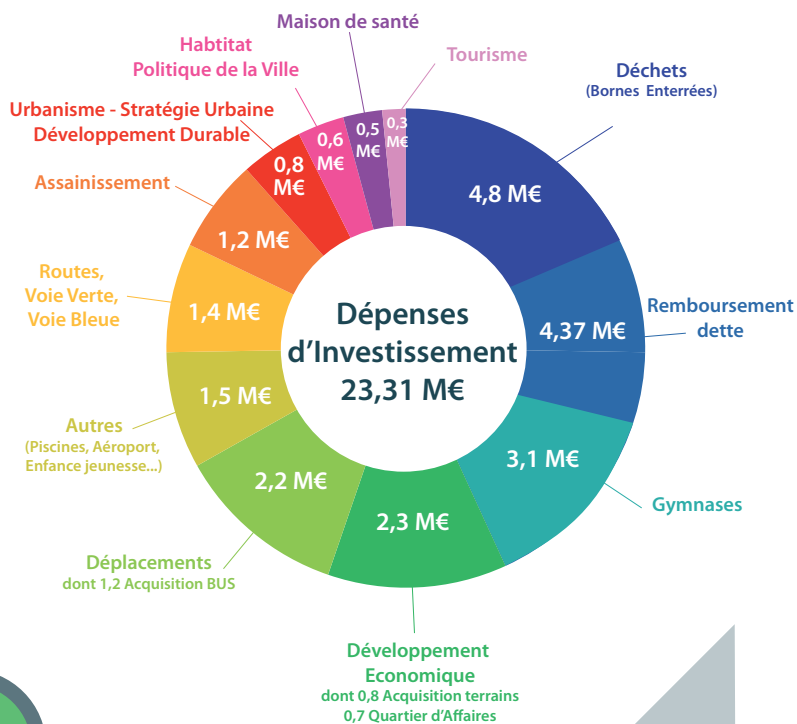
Maison de santé

Habtitat
Politique de la Ville

Tourisme

Déchets
(Bornes Enterrées)

Urbanisme - Stratégie Urbaine
Développement Durable

0,5 M€

0,3 M€

0,6 M€

0,8 M€

Assainissement

1,2 M€

4,8 M€

Routes,
Voie Verte,
Voie Bleue

1,4 M€

Remboursement dette

4,37 M€

Dépenses d'Investissement
23,31 M€

1,5 M€

Autres
(Piscines, Aéroport, Enfance jeunesse...)

3,1 M€

2,2 M€

Gymnases

2,3 M€

Déplacements
dont 1,2 Acquisition BUS

Développement Economique
dont 0,8 Acquisition terrains
0,7 Quartier d'Affaires